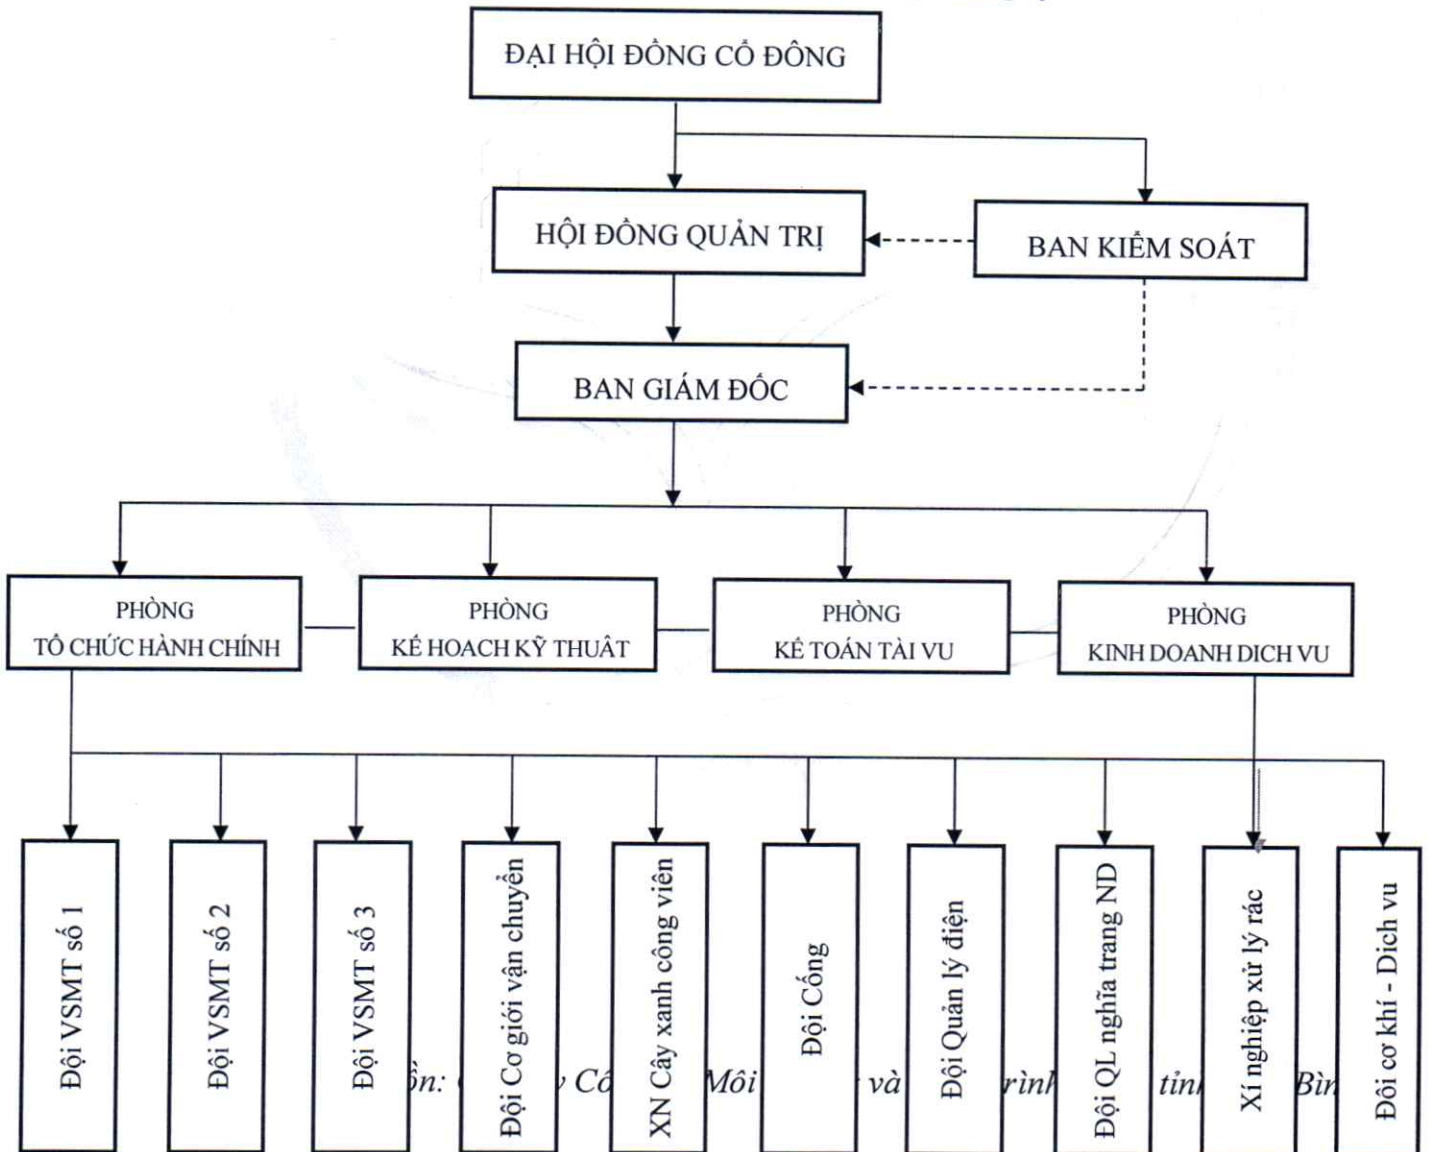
ĐẠI HỘI ĐỒNG CỔ ĐÔNG

HỘI ĐỒNG QUẢN TRỊ

BAN KIỂM SOÁT

BAN GIÁM ĐỐC

PHÒNG TỔ CHỨC HÀNH CHÍNH

PHÒNG KẾ HOẠCH KỸ THUẬT

PHÒNG KẾ TOÁN TÀI VỤ

PHÒNG KINH DOANH DỊCH VỤ

Đội VSMT số 1

Đội VSMT số 2

Đội VSMT số 3

Đội Cơ giới vận chuyển

XN Cây xanh công viên

Đội Cống

Đội Quản lý điện

Đội QL nghĩa trang ND

Xí nghiệp xử lý rác

Đội cơ khí - Dịch vụ

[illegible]ồn: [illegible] Cô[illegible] Môi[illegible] và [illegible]rình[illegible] tỉnh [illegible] Bìn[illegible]